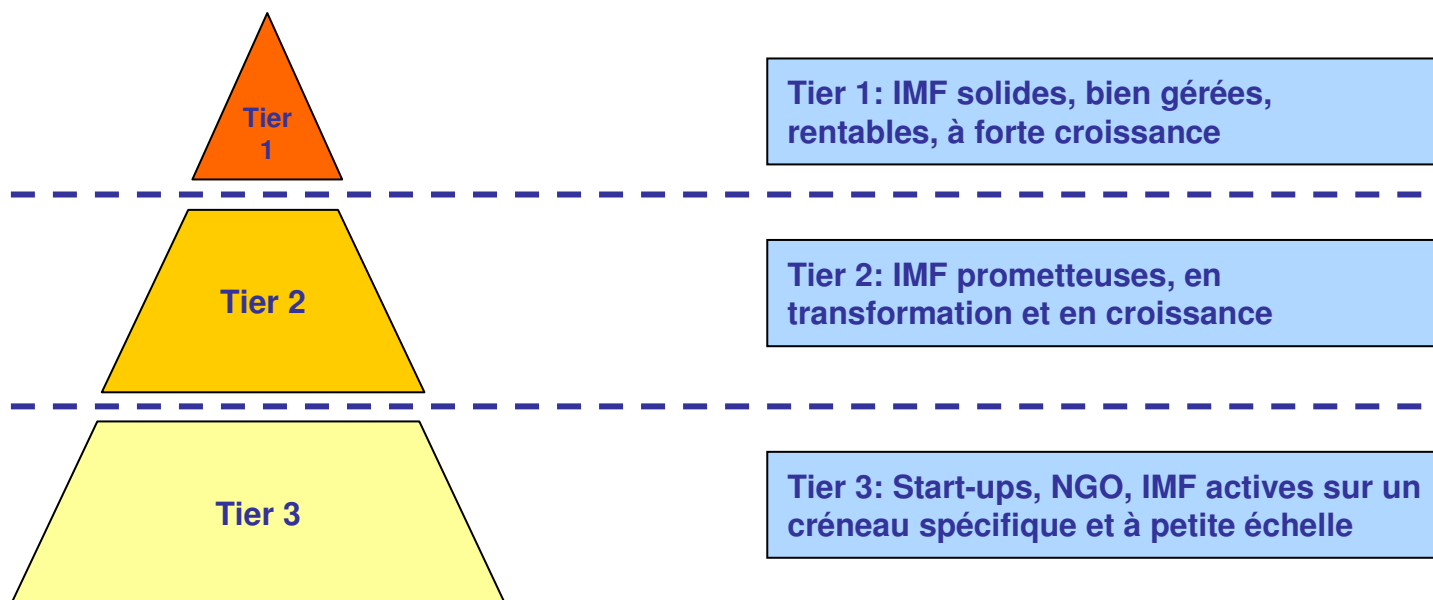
Tier 1

Tier 1: IMF solides, bien gérées, rentables, à forte croissance

Tier 2

Tier 2: IMF prometteuses, en transformation et en croissance

Tier 3

Tier 3: Start-ups, NGO, IMF actives sur un créneau spécifique et à petite échelle